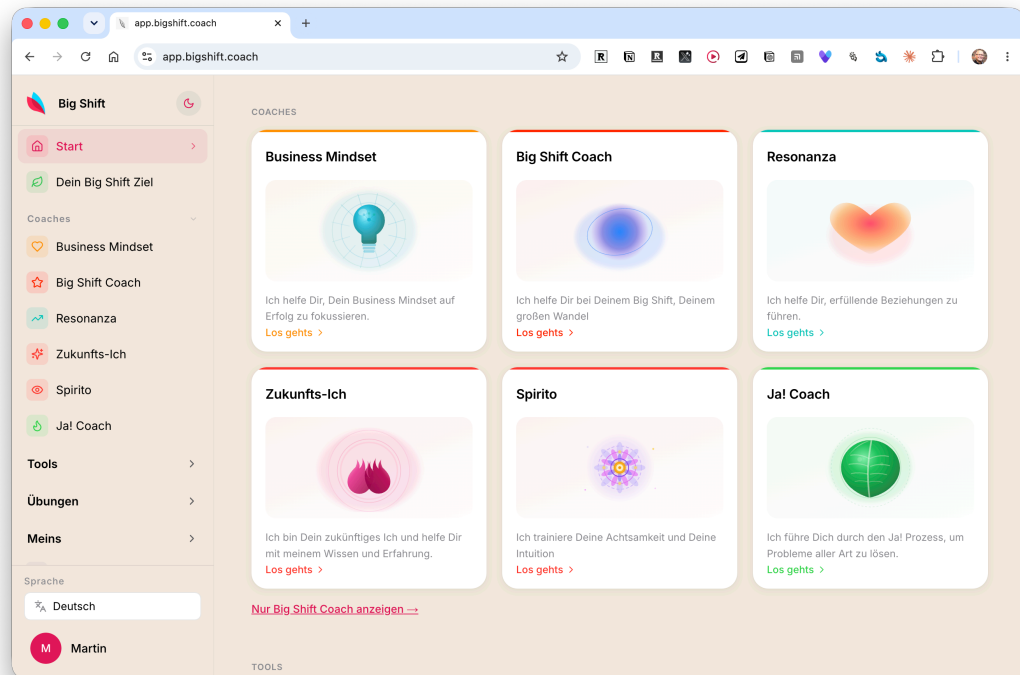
app.bigshift.coach

app.bigshift.coach

Big Shift

Start

Dein Big Shift Ziel

Coaches

Business Mindset

Big Shift Coach

Resonanza

Zukunfts-Ich

Spirito

Ja! Coach

Tools

Übungen

Meins

Sprache

Deutsch

M Martin

COACHES

Business Mindset

Ich helfe Dir, Dein Business Mindset auf Erfolg zu fokussieren.

Los gehts >

Big Shift Coach

Ich helfe Dir bei Deinem Big Shift, Deinem großen Wandel

Los gehts >

Resonanza

Ich helfe Dir, erfüllende Beziehungen zu führen.

Los gehts >

Zukunfts-Ich

Ich bin Dein zukünftiges Ich und helfe Dir mit meinem Wissen und Erfahrung.

Los gehts >

Spirito

Ich trainiere Deine Achtsamkeit und Deine Intuition

Los gehts >

Ja! Coach

Ich führe Dich durch den Ja! Prozess, um Probleme aller Art zu lösen.

Los gehts >

Nur Big Shift Coach anzeigen →

TOOLS